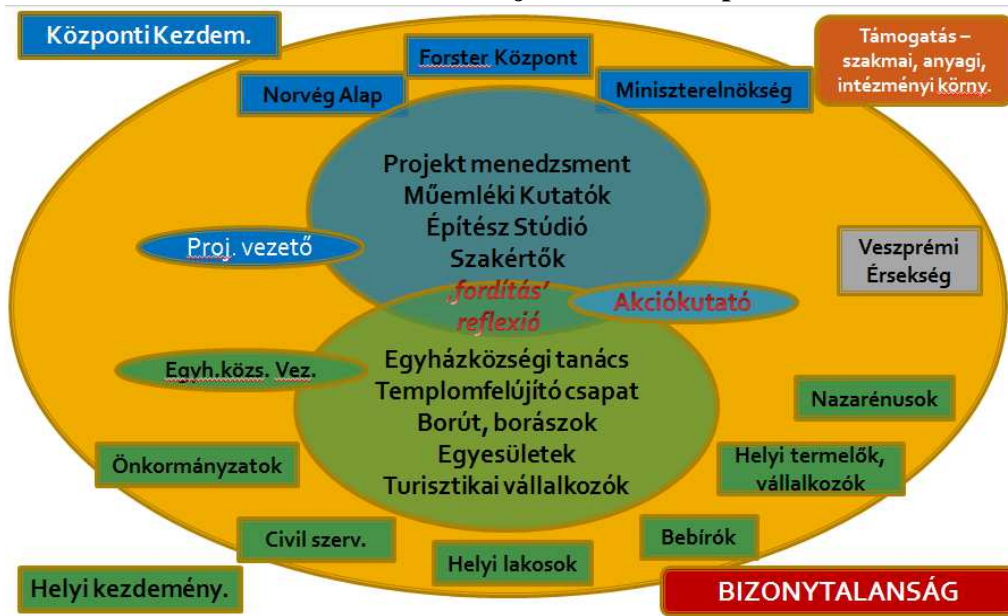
Központi Kezdem.

Forster Központ

Támogatás – szakmai, anyagi, intézményi körny.

Norvég Alap

Miniszterelnökség

Projekt menedzsment
Műemléki Kutatók
Építész Stúdió
Szakértők

Proj. vezető

Veszprémi Érsekség

'fordítás' reflexió

Akciókutató

Egyh.közs. Vez.

Egyházközségi tanács
Templomfelújító csapat
Borút, borászok
Egyesületek
Turisztikai vállalkozók

Nazarénusok

Önkormányzatok

Helyi termelők, vállalkozók

Civil szerv.

Bebírók

Helyi lakosok

Helyi kezdemény.

BIZONYTALANSÁG